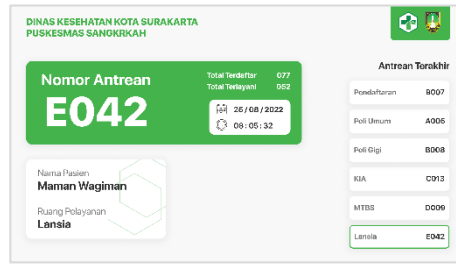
DINAS KESEHATAN KOTA SURAKARTA
PUSKESMAS SANGKRKAH

Nomor Antrean
E042

Total Terdaftar 077
Total Terlayani 052

26 / 08 / 2022
08 : 05 : 32

Nama Pasien
Maman Wagiman

Ruang Pelayanan
Lansia

Antrean Terakhir

| | |
|---|---|
| Pendaftaran | B007 |
| Poli Umum | A005 |
| Poli Gigi | B008 |
| KIA | C013 |
| MTBS | D009 |
| Lansia | E042 |